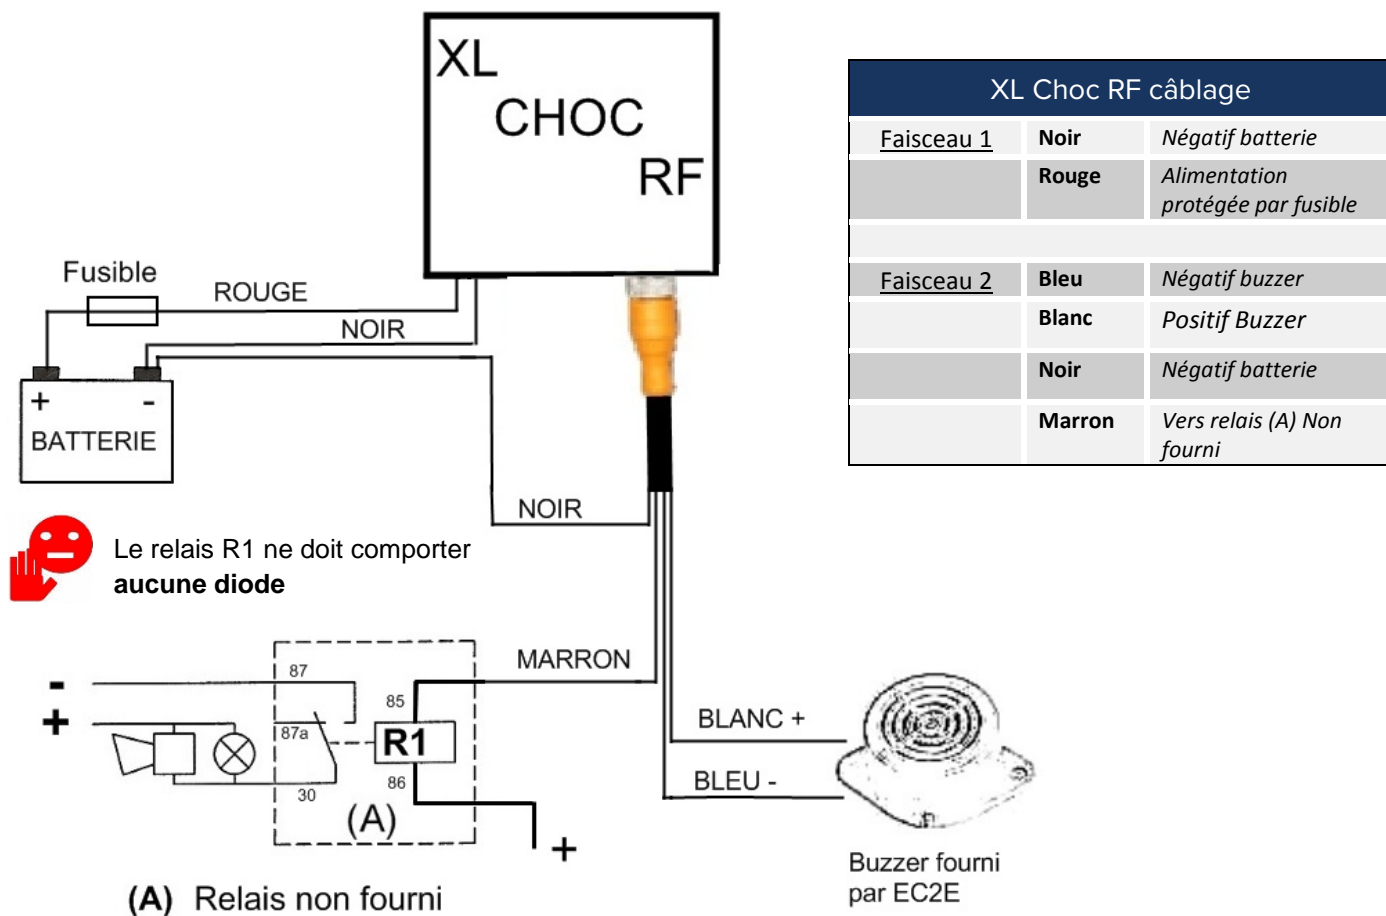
XL
CHOC
RF

Fusible
ROUGE
NOIR
+ -
BATTERIE
NOIR

Le relais R1 ne doit comporter **aucune diode**

-
+
87
85
87a
R1
86
30
(A)
MARRON
+
BLANC +
BLEU -

Buzzer fourni par EC2E

(A) Relais non fourni

| XL Choc RF câblage | | |
|---|---|---|
| Faisceau 1 | Noir | Négatif batterie |
| | Rouge | Alimentation protégée par fusible |
| | | |
| Faisceau 2 | Bleu | Négatif buzzer |
| | Blanc | Positif Buzzer |
| | Noir | Négatif batterie |
| | Marron | Vers relais (A) Non fourni |